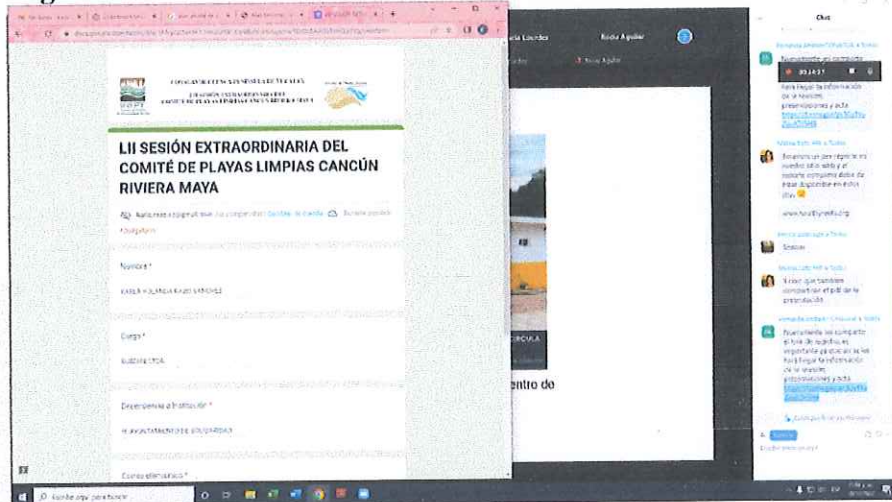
LII SESIÓN EXTRAORDINARIA DEL COMITÉ DE PLAYAS LIMPIAS CANCÚN RIVIERA MAYA

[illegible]

*Obligatorio

Nombre *

KARLA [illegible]

Cargo *

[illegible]

Dependencia o Institución *

H. AYUNTAMIENTO DE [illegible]

Correo electrónico *

Rocio Aguilar

Chat

Nuevamente les comparto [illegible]

Buenos días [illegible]

www.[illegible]

Saludos

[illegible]

Nuevamente les comparto el link de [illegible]

entro de

Escribe aquí para buscar